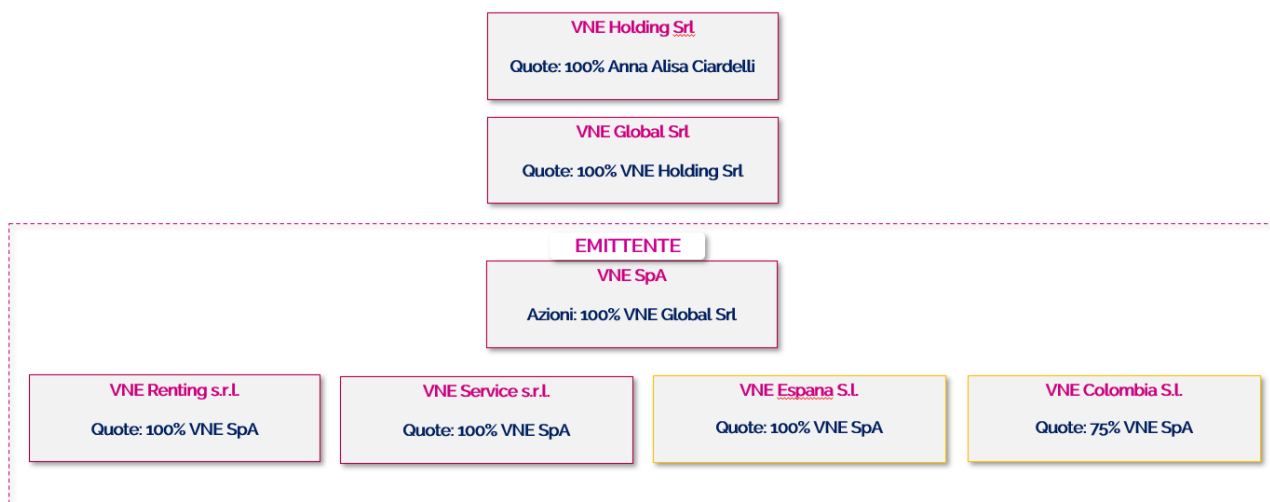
VNE Holding Srl

Quote: 100% Anna Alisa Ciardelli

VNE Global Srl

Quote: 100% VNE Holding Srl

EMITTENTE

VNE SpA

Azioni: 100% VNE Global Srl

VNE Renting s.r.l.

Quote: 100% VNE SpA

VNE Service s.r.l.

Quote: 100% VNE SpA

VNE Espana S.l.

Quote: 100% VNE SpA

VNE Colombia S.l.

Quote: 75% VNE SpA